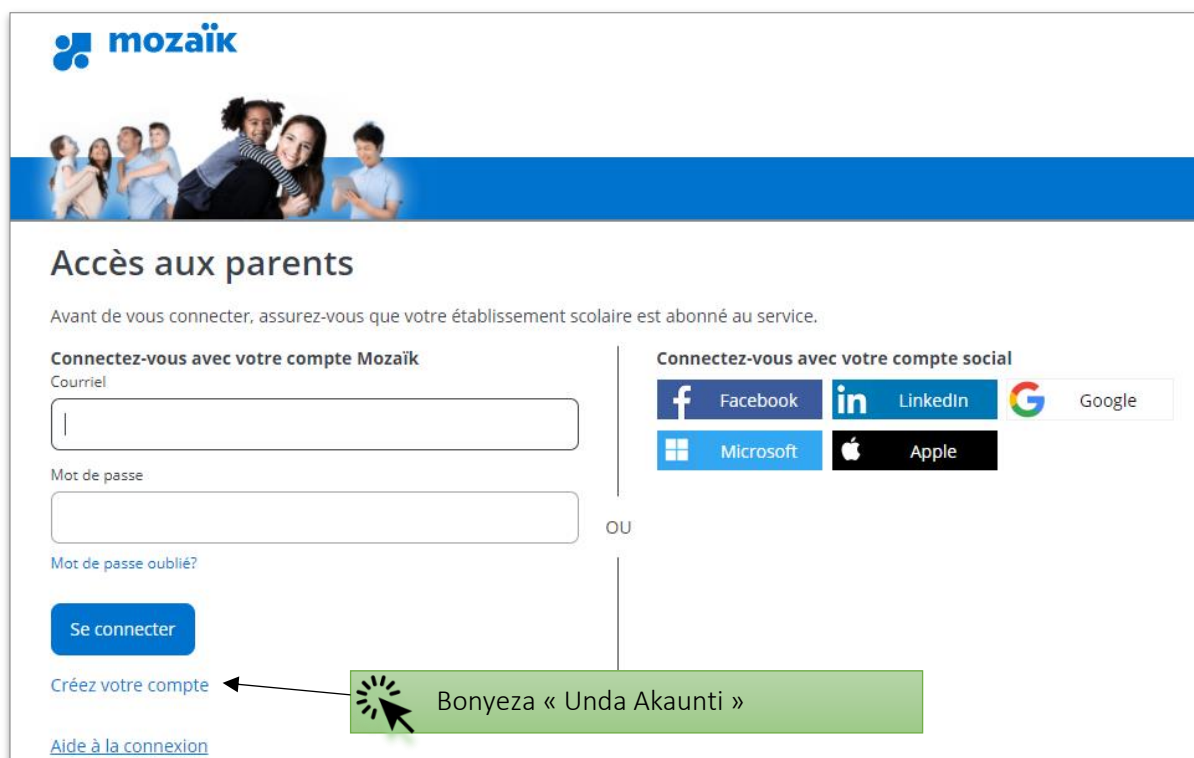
mozaïk

Accès aux parents

Avant de vous connecter, assurez-vous que votre établissement scolaire est abonné au service.

Connectez-vous avec votre compte Mozaïk

Courriel

Mot de passe

Mot de passe oublié?

Se connecter

Créez votre compte

Aide à la connexion

OU

Connectez-vous avec votre compte social

Facebook

LinkedIn

Google

Microsoft

Apple

Bonyeza « Unda Akaunti »